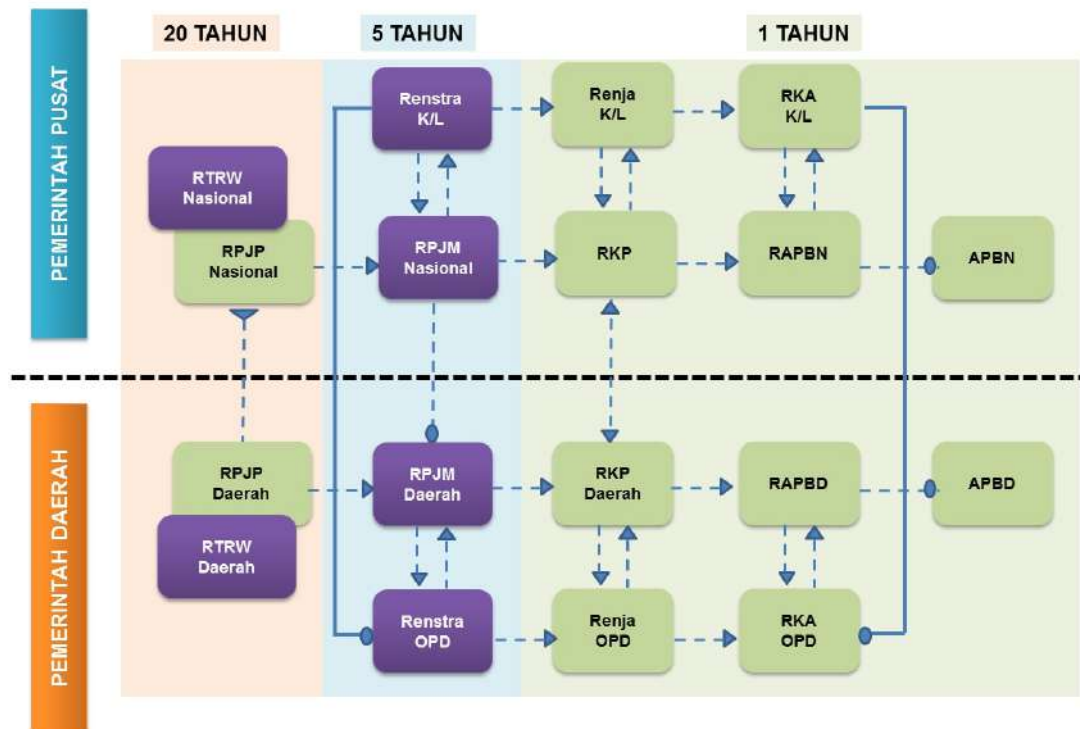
PEMERINTAH PUSAT

PEMERINTAH DAERAH

20 TAHUN

5 TAHUN

1 TAHUN

RTRW Nasional

RPJP Nasional

Renstra K/L

RPJM Nasional

Renja K/L

RKP

RKA K/L

RAPBN

APBN

RPJP Daerah

RTRW Daerah

RPJM Daerah

Renstra OPD

RKP Daerah

Renja OPD

RAPBD

RKA OPD

APBD